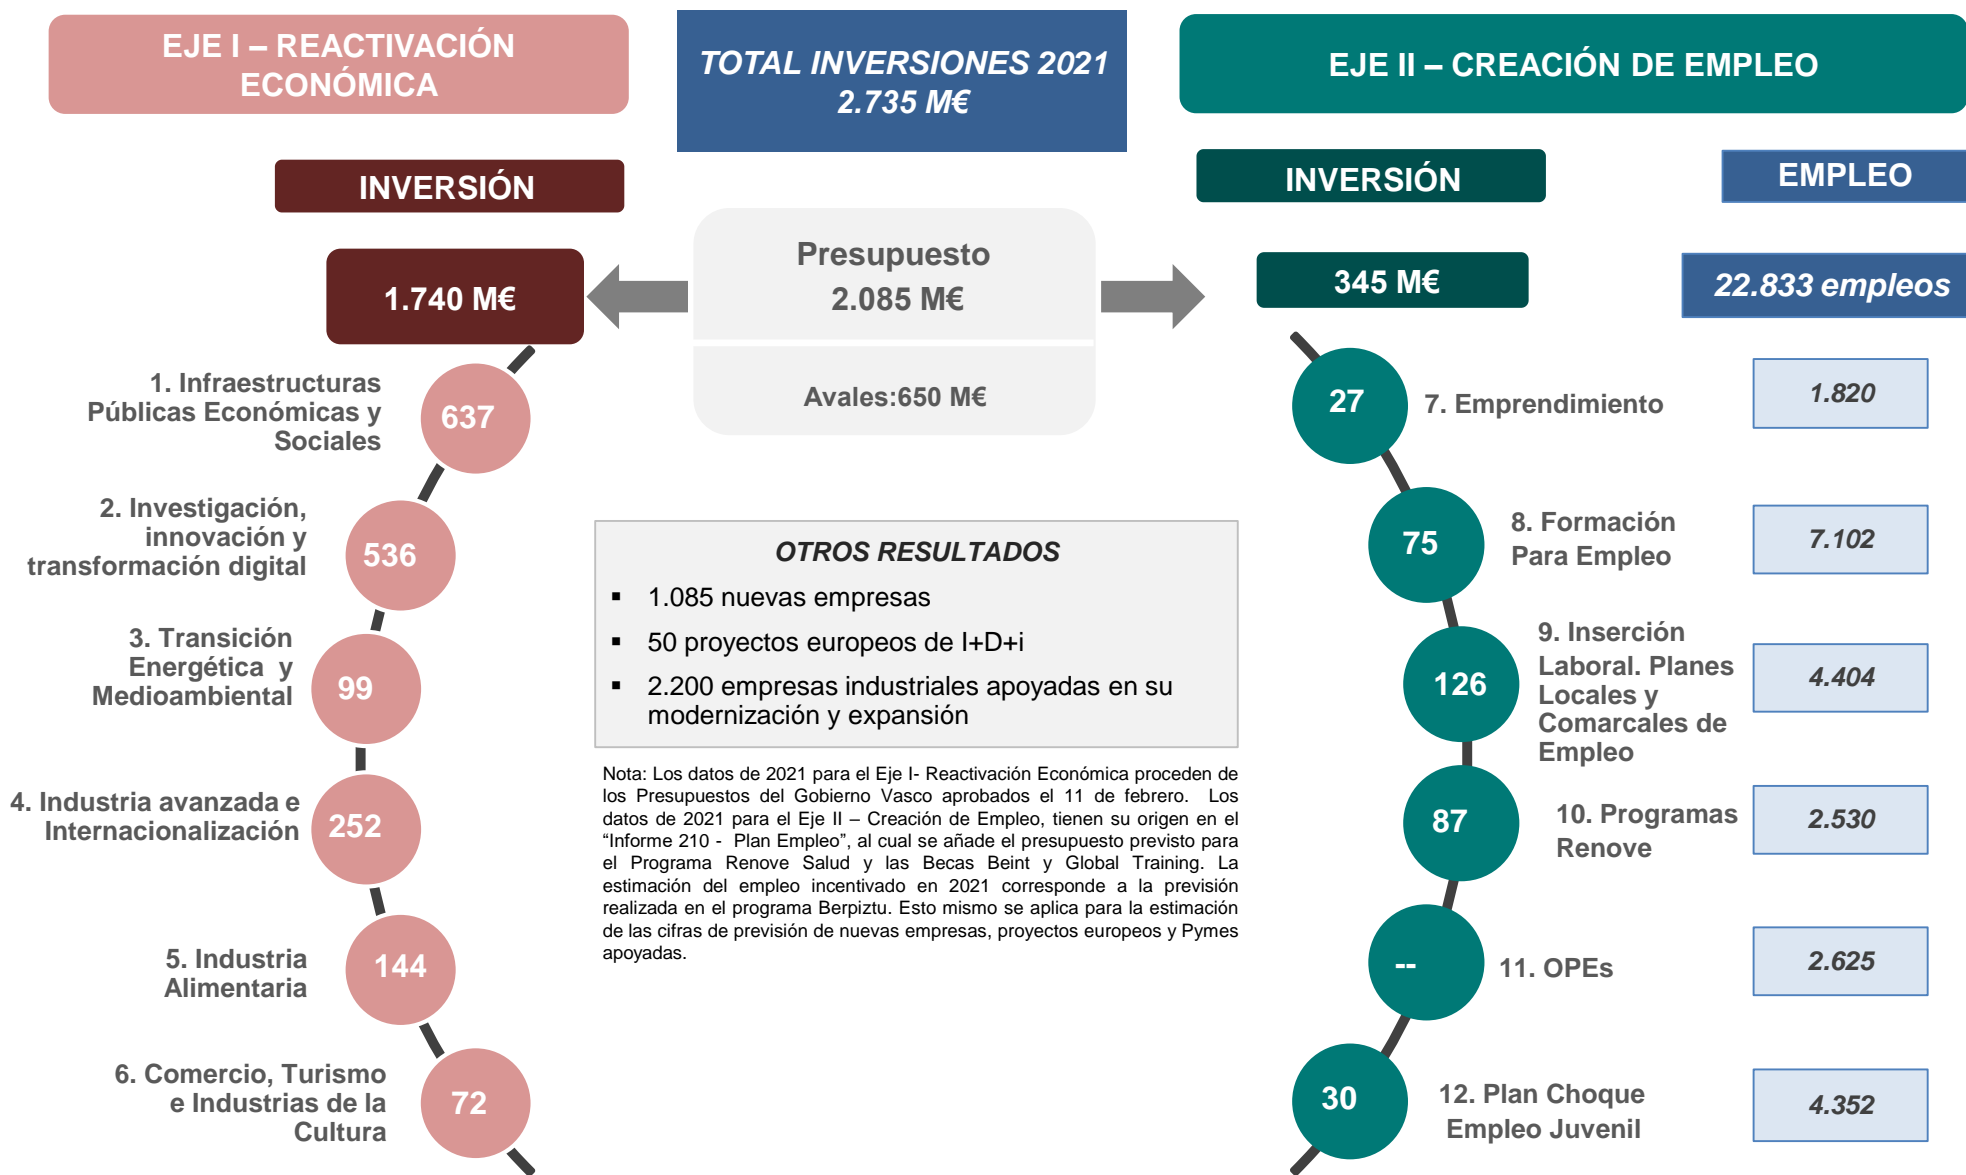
EJE I – REACTIVACIÓN ECONÓMICA

TOTAL INVERSIONES 2021
2.735 M€

EJE II – CREACIÓN DE EMPLEO

INVERSIÓN

INVERSIÓN

EMPLEO

1.740 M€

Presupuesto
2.085 M€

Avales:650 M€

345 M€

22.833 empleos

1. Infraestructuras Públicas Económicas y Sociales 637

2. Investigación, innovación y transformación digital 536

3. Transición Energética y Medioambiental 99

4. Industria avanzada e Internacionalización 252

5. Industria Alimentaria 144

6. Comercio, Turismo e Industrias de la Cultura 72

OTROS RESULTADOS
▪ 1.085 nuevas empresas
▪ 50 proyectos europeos de I+D+i
▪ 2.200 empresas industriales apoyadas en su modernización y expansión

Nota: Los datos de 2021 para el Eje I- Reactivación Económica proceden de los Presupuestos del Gobierno Vasco aprobados el 11 de febrero. Los datos de 2021 para el Eje II – Creación de Empleo, tienen su origen en el "Informe 210 - Plan Empleo", al cual se añade el presupuesto previsto para el Programa Renove Salud y las Becas Beint y Global Training. La estimación del empleo incentivado en 2021 corresponde a la previsión realizada en el programa Berpiztu. Esto mismo se aplica para la estimación de las cifras de previsión de nuevas empresas, proyectos europeos y Pymes apoyadas.

27 7. Emprendimiento 1.820

75 8. Formación Para Empleo 7.102

126 9. Inserción Laboral. Planes Locales y Comarcales de Empleo 4.404

87 10. Programas Renove 2.530

-- 11. OPEs 2.625

30 12. Plan Choque Empleo Juvenil 4.352